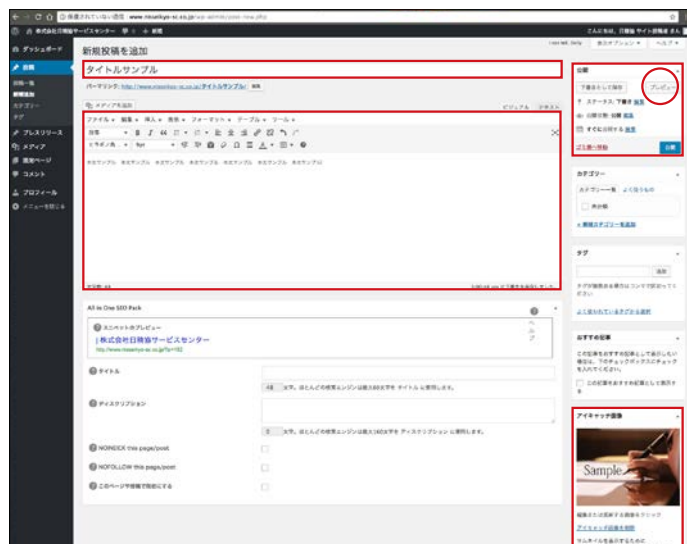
保護されていない通信 www.nissekyo-sc.co.jp/wp-admin/post-new.php

株式会社日精協サービスセンター 0 + 新規

こんにちは、日精協 サイト担当者 さん

表示オプション ▾ ヘルプ ▾

ダッシュボード

投稿

投稿一覧

新規追加

カテゴリー

タグ

プレスリリース

メディア

固定ページ

コメント

プロフィール

メニューを閉じる

新規投稿を追加

タイトルサンプル

パーマリンク: http://www.nissekyo-sc.co.jp/タイトルサンプル/ 編集

メディアを追加

ビジュアル テキスト

ファイル ▾ 編集 ▾ 挿入 ▾ 表示 ▾ フォーマット ▾ テーブル ▾ ツール ▾

段落

ＭＳ Ｐゴシック 9pt

本文サンプル 本文サンプル 本文サンプル 本文サンプル 本文サンプル 本文サンプル 本文サンプル 本文サンプル

文字数: 48

公開

下書きとして保存 プレビュー

ステータス: 下書き 編集

公開状態: 公開 編集

すぐに公開する 編集

ゴミ箱へ移動 公開

カテゴリー

カテゴリー一覧 よく使うもの

未分類

+ 新規カテゴリーを追加

タグ

追加

タグが複数ある場合はコンマで区切ってください

よく使われているタグから選択

おすすめ記事

この記事をおすすめ記事として表示したい場合は、下のチェックボックスにチェックを入れてください。

この記事をおすすめ記事として表示する

アイキャッチ画像

Sample

編集または更新する画像をクリック

アイキャッチ画像を削除

All in One SEO Pack

スニペットのプレビュー

| 株式会社日精協サービスセンター

http://www.nissekyo-sc.co.jp/?p=182

タイトル

48 文字。ほとんどの検索エンジンは最大60文字を タイトル に使用します。

ディスクリプション

0 文字。ほとんどの検索エンジンは最大160文字を ディスクリプション に使用します。

NOINDEX this page/post

NOFOLLOW this page/post

このページや投稿で無効にする